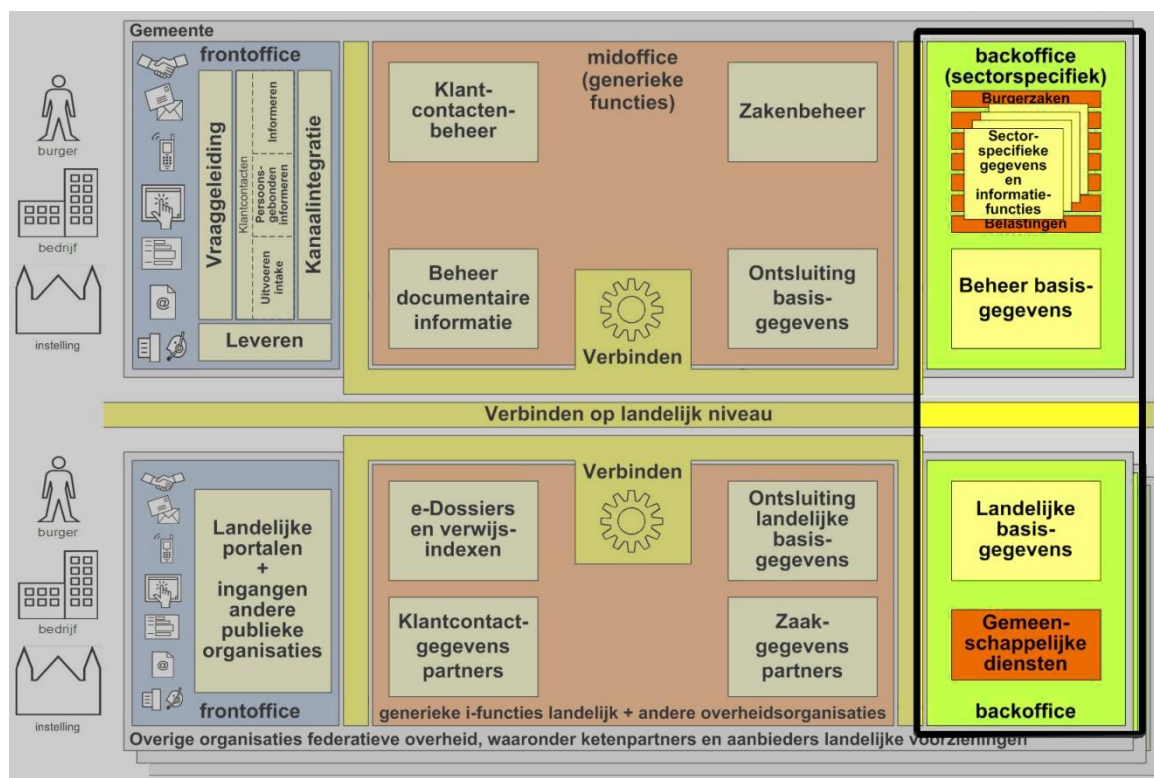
burger

bedrijf

instelling

Gemeente

frontoffice

Vraaggeleiding

Klantcontacten

Informeren

Persoonsgebonden informeren

Uitvoeren intake

Kanaalintegratie

Leveren

midoffice (generieke functies)

Klantcontactenbeheer

Zakenbeheer

Beheer documentaire informatie

Verbinden

Ontsluiting basisgegevens

backoffice (sectorspecifiek)

Burgerzaken

Sectorspecifieke gegevens en informatiefuncties

Belastingen

Beheer basisgegevens

Verbinden op landelijk niveau

burger

bedrijf

instelling

Landelijke portalen + ingangen andere publieke organisaties

frontoffice

Verbinden

e-Dossiers en verwijsindexen

Ontsluiting landelijke basisgegevens

Klantcontactgegevens partners

Zaakgegevens partners

generieke i-functies landelijk + andere overheidsorganisaties

Landelijke basisgegevens

Gemeenschappelijke diensten

backoffice

Overige organisaties federatieve overheid, waaronder ketenpartners en aanbieders landelijke voorzieningen